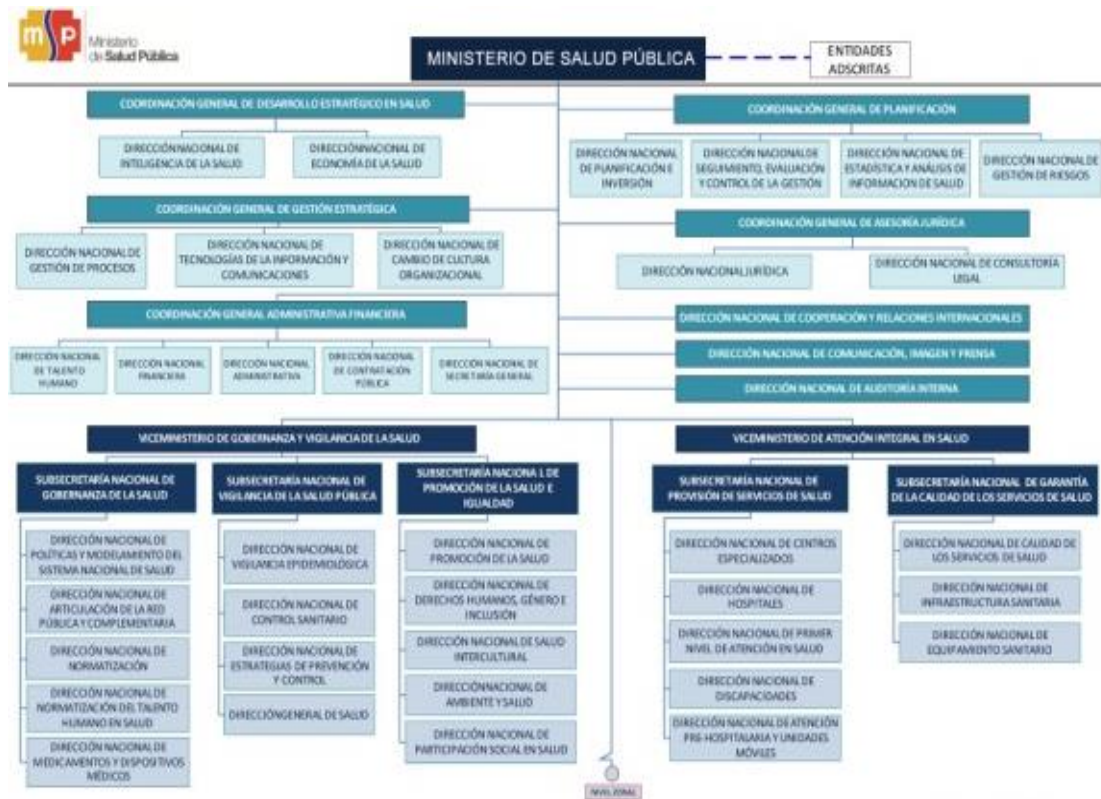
msp Ministerio de Salud Pública

MINISTERIO DE SALUD PÚBLICA

ENTIDADES ADSCRITAS

COORDINACIÓN GENERAL DE DESARROLLO ESTRATÉGICO EN SALUD

DIRECCIÓN NACIONAL DE INTELIGENCIA DE LA SALUD

DIRECCIÓN NACIONAL DE ECONOMÍA DE LA SALUD

COORDINACIÓN GENERAL DE PLANIFICACIÓN

DIRECCIÓN NACIONAL DE PLANIFICACIÓN E INVERSIÓN

DIRECCIÓN NACIONAL DE SEGUIMIENTO, EVALUACIÓN Y CONTROL DE LA GESTIÓN

DIRECCIÓN NACIONAL DE ESTADÍSTICA Y ANÁLISIS DE INFORMACIÓN DE SALUD

DIRECCIÓN NACIONAL DE GESTIÓN DE RIESGOS

COORDINACIÓN GENERAL DE GESTIÓN ESTRATÉGICA

DIRECCIÓN NACIONAL DE GESTIÓN DE PROCESOS

DIRECCIÓN NACIONAL DE TECNOLOGÍAS DE LA INFORMACIÓN Y COMUNICACIONES

DIRECCIÓN NACIONAL DE CAMBIO DE CULTURA ORGANIZACIONAL

COORDINACIÓN GENERAL DE ASESORÍA JURÍDICA

DIRECCIÓN NACIONAL JURÍDICA

DIRECCIÓN NACIONAL DE CONSULTORÍA LEGAL

COORDINACIÓN GENERAL ADMINISTRATIVA FINANCIERA

DIRECCIÓN NACIONAL DE TALENTO HUMANO

DIRECCIÓN NACIONAL FINANCIERA

DIRECCIÓN NACIONAL ADMINISTRATIVA

DIRECCIÓN NACIONAL DE CONTRATACIÓN PÚBLICA

DIRECCIÓN NACIONAL DE SECRETARÍA GENERAL

DIRECCIÓN NACIONAL DE COOPERACIÓN Y RELACIONES INTERNACIONALES

DIRECCIÓN NACIONAL DE COMUNICACIÓN, IMAGEN Y PRENSA

DIRECCIÓN NACIONAL DE AUDITORÍA INTERNA

VICEMINISTERIO DE GOBERNANZA Y VIGILANCIA DE LA SALUD

VICEMINISTERIO DE ATENCIÓN INTEGRAL EN SALUD

SUBSECRETARÍA NACIONAL DE GOBERNANZA DE LA SALUD

SUBSECRETARÍA NACIONAL DE VIGILANCIA DE LA SALUD PÚBLICA

SUBSECRETARÍA NACIONA L DE PROMOCIÓN DE LA SALUD E IGUALDAD

SUBSECRETARÍA NACIONAL DE PROVISIÓN DE SERVICIOS DE SALUD

SUBSECRETARÍA NACIONAL DE GARANTÍA DE LA CALIDAD DE LOS SERVICIOS DE SALUD

DIRECCIÓN NACIONAL DE POLÍTICAS Y MODELAMIENTO DEL SISTEMA NACIONAL DE SALUD

DIRECCIÓN NACIONAL DE ARTICULACIÓN DE LA RED PÚBLICA Y COMPLEMENTARIA

DIRECCIÓN NACIONAL DE NORMATIZACIÓN

DIRECCIÓN NACIONAL DE NORMATIZACIÓN DEL TALENTO HUMANO EN SALUD

DIRECCIÓN NACIONAL DE MEDICAMENTOS Y DISPOSITIVOS MÉDICOS

DIRECCIÓN NACIONAL DE VIGILANCIA EPIDEMIOLÓGICA

DIRECCIÓN NACIONAL DE CONTROL SANITARIO

DIRECCIÓN NACIONAL DE ESTRATEGIAS DE PREVENCIÓN Y CONTROL

DIRECCIÓN GENERAL DE SALUD

DIRECCIÓN NACIONAL DE PROMOCIÓN DE LA SALUD

DIRECCIÓN NACIONAL DE DERECHOS HUMANOS, GÉNERO E INCLUSIÓN

DIRECCIÓN NACIONAL DE SALUD INTERCULTURAL

DIRECCIÓN NACIONAL DE AMBIENTE Y SALUD

DIRECCIÓN NACIONAL DE PARTICIPACIÓN SOCIAL EN SALUD

DIRECCIÓN NACIONAL DE CENTROS ESPECIALIZADOS

DIRECCIÓN NACIONAL DE HOSPITALES

DIRECCIÓN NACIONAL DE PRIMER NIVEL DE ATENCIÓN EN SALUD

DIRECCIÓN NACIONAL DE DISCAPACIDADES

DIRECCIÓN NACIONAL DE ATENCIÓN PRE-HOSPITALARIA Y UNIDADES MÓVILES

DIRECCIÓN NACIONAL DE CALIDAD DE LOS SERVICIOS DE SALUD

DIRECCIÓN NACIONAL DE INFRAESTRUCTURA SANITARIA

DIRECCIÓN NACIONAL DE EQUIPAMIENTO SANITARIO

NIVEL ZONAL